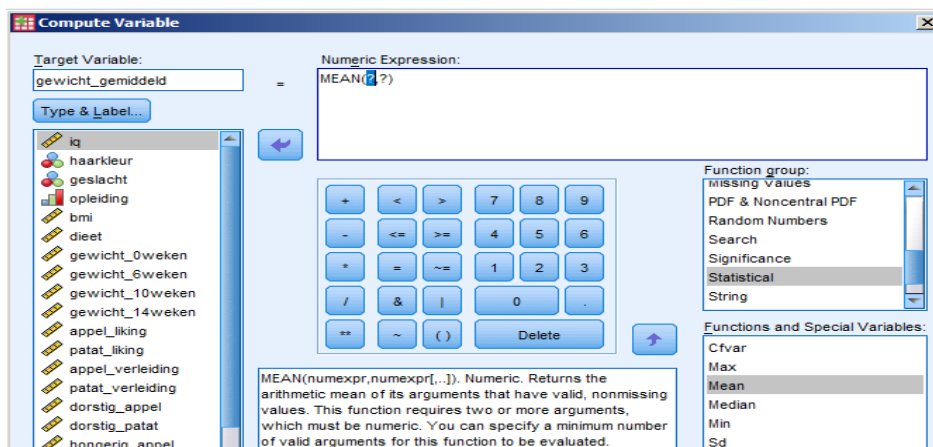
Compute Variable

Target Variable:
gewicht_gemiddeld

=

Numeric Expression:
MEAN(?,?)

Type & Label...

iq
haarkleur
geslacht
opleiding
bmi
dieet
gewicht_0weken
gewicht_6weken
gewicht_10weken
gewicht_14weken
appel_liking
patat_liking
appel_verleiding
patat_verleiding
dorstig_appel
dorstig_patat
hongerig_appel

| + | < | > | 7 | 8 | 9 |
|---|---|---|---|---|---|
| - | <= | >= | 4 | 5 | 6 |
| * | = | ~= | 1 | 2 | 3 |
| / | & | \| | 0 | | . |
| ** | ~ | ( ) | Delete | | |

Function group:
Missing Values
PDF & Noncentral PDF
Random Numbers
Search
Significance
Statistical
String

Functions and Special Variables:
Cfvar
Max
Mean
Median
Min
Sd

MEAN(numexpr,numexpr[,..]). Numeric. Returns the arithmetic mean of its arguments that have valid, nonmissing values. This function requires two or more arguments, which must be numeric. You can specify a minimum number of valid arguments for this function to be evaluated.